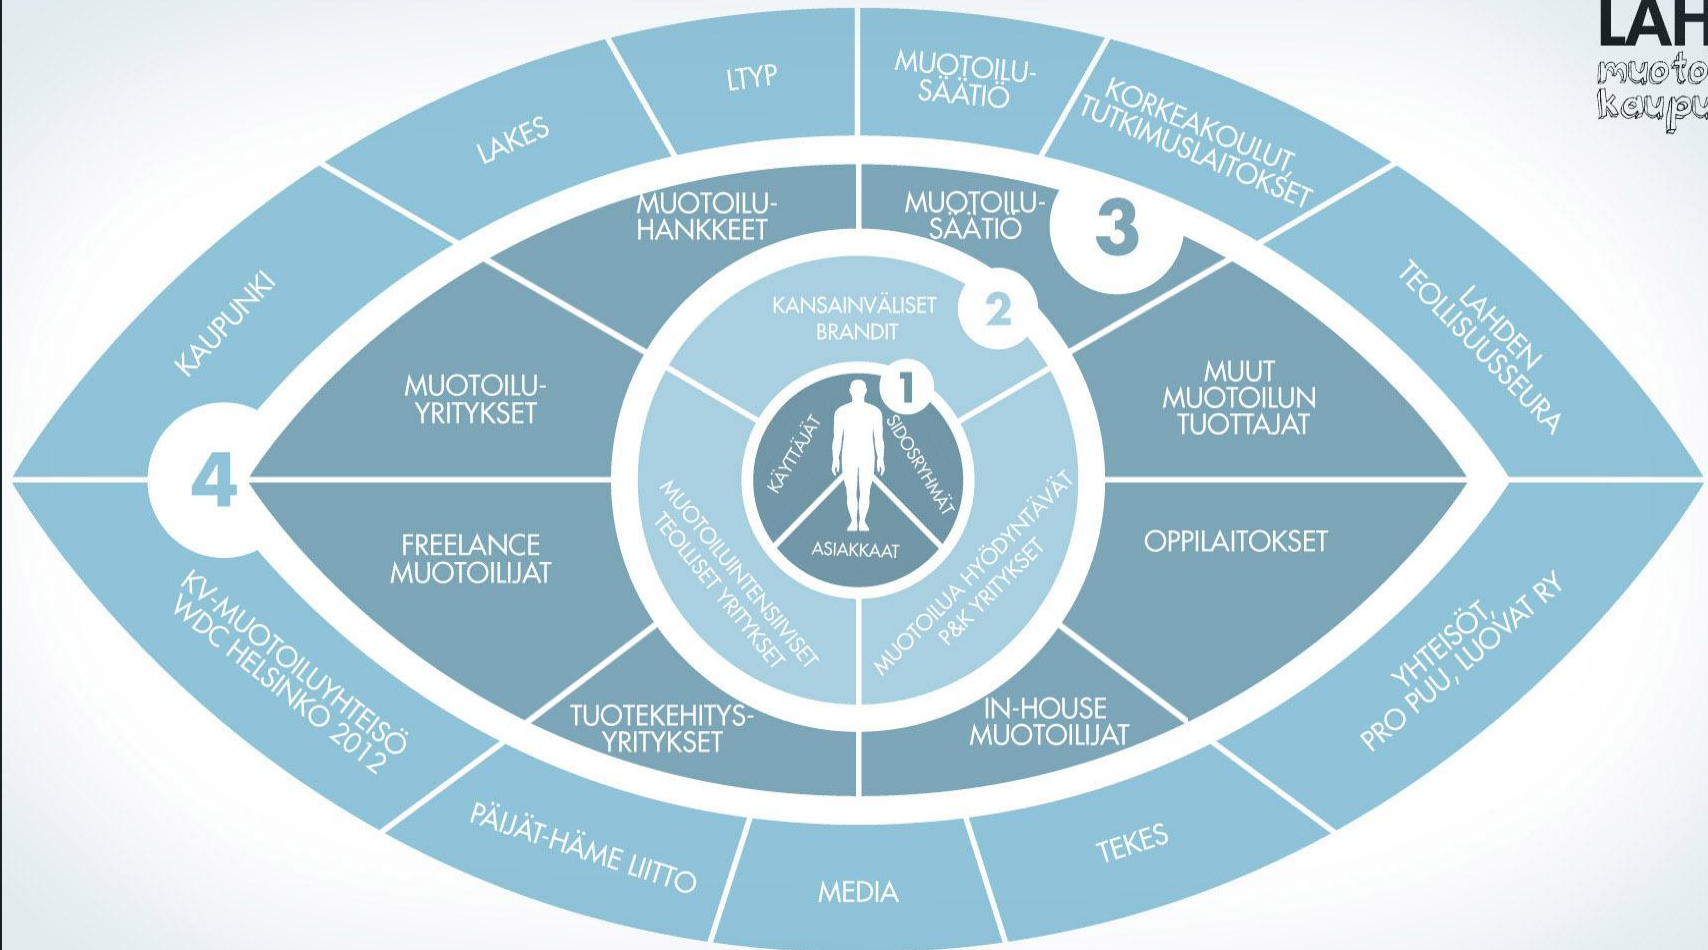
LAH
muoto
kaupu

LTYP

MUOTOILU-SÄÄTIÖ

LAKES

KORKEAKOULUT, TUTKIMUSLAITOKSET

MUOTOILU-HANKKEET

MUOTOILU-SÄÄTIÖ

3

KAUPUNKI

LAHDEN TEOLLISUUSSEURA

KANSAINVÄLISET BRANDIT

2

MUOTOILU-YRITYKSET

1

MUUT MUOTOILUN TUOTTAJAT

KÄYTTÄJÄT

SIDOSRYHMÄT

4

ASIAKKAAT

FREELANCE MUOTOILIJAT

MUOTOILUINTENSIIVISET TEOLLISET YRITYKSET

MUOTOILUA HYÖDYNTÄVÄT P&K YRITYKSET

OPPILAITOKSET

KV-MUOTOILUYHTEISÖ WDC HELSINKO 2012

YHTEISÖT, PRO PUU, LUOVAT RY

TUOTEKEHITYS-YRITYKSET

IN-HOUSE MUOTOILIJAT

PÄIJÄT-HÄME LIITTO

TEKES

MEDIA